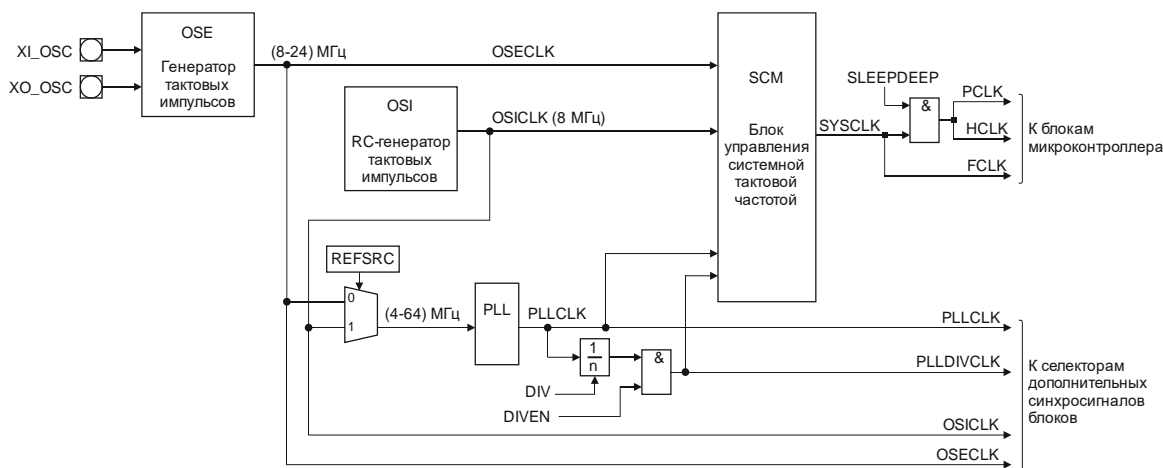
XI_OSC
XO_OSC
OSE
Генератор тактовых импульсов
(8-24) МГц
OSECLK
OSI
RC-генератор тактовых импульсов
OSICLK (8 МГц)
SCM
Блок управления системной тактовой частотой
SLEEPDEEP
&
PCLK
SYSCLK
HCLK
К блокам микроконтроллера
FCLK
REFSRC
0
1
(4-64) МГц
PLL
PLLCLK
$\frac{1}{n}$
&
DIV
DIVEN
PLLCLK
PLLDIVCLK
К селекторам дополнительных синхросигналов блоков
OSICLK
OSECLK